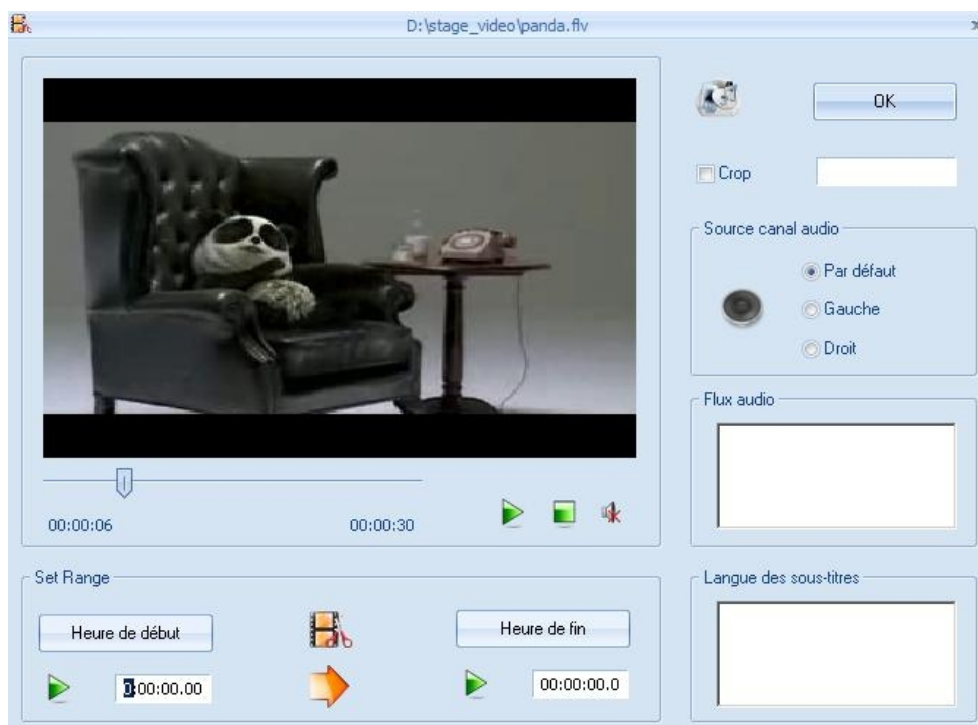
D:\stage_video\panda.flv

OK

Crop

Source canal audio

Par défaut

Gauche

Droit

Flux audio

00:00:06

00:00:30

Set Range

Heure de début

Heure de fin

00:00:00.00

00:00:00.0

Langue des sous-titres